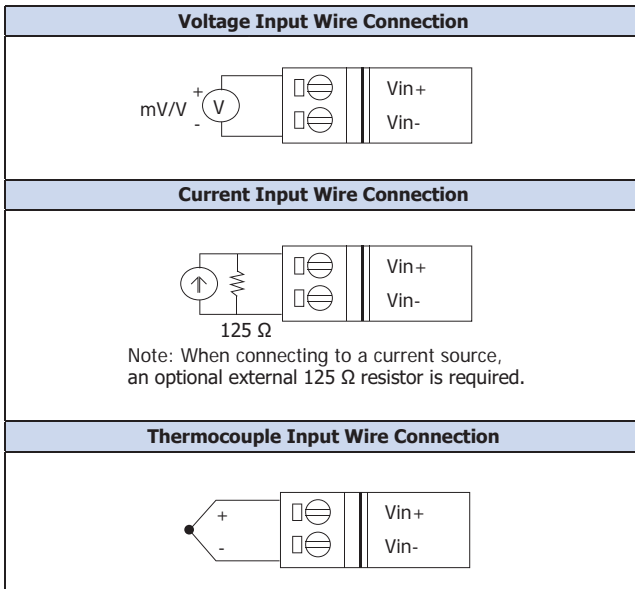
**Voltage Input Wire Connection**

+
mV/V V
-

Vin+
Vin-

**Current Input Wire Connection**

Vin+
Vin-

125 Ω

Note: When connecting to a current source, an optional external 125 Ω resistor is required.

**Thermocouple Input Wire Connection**

+
-

Vin+
Vin-